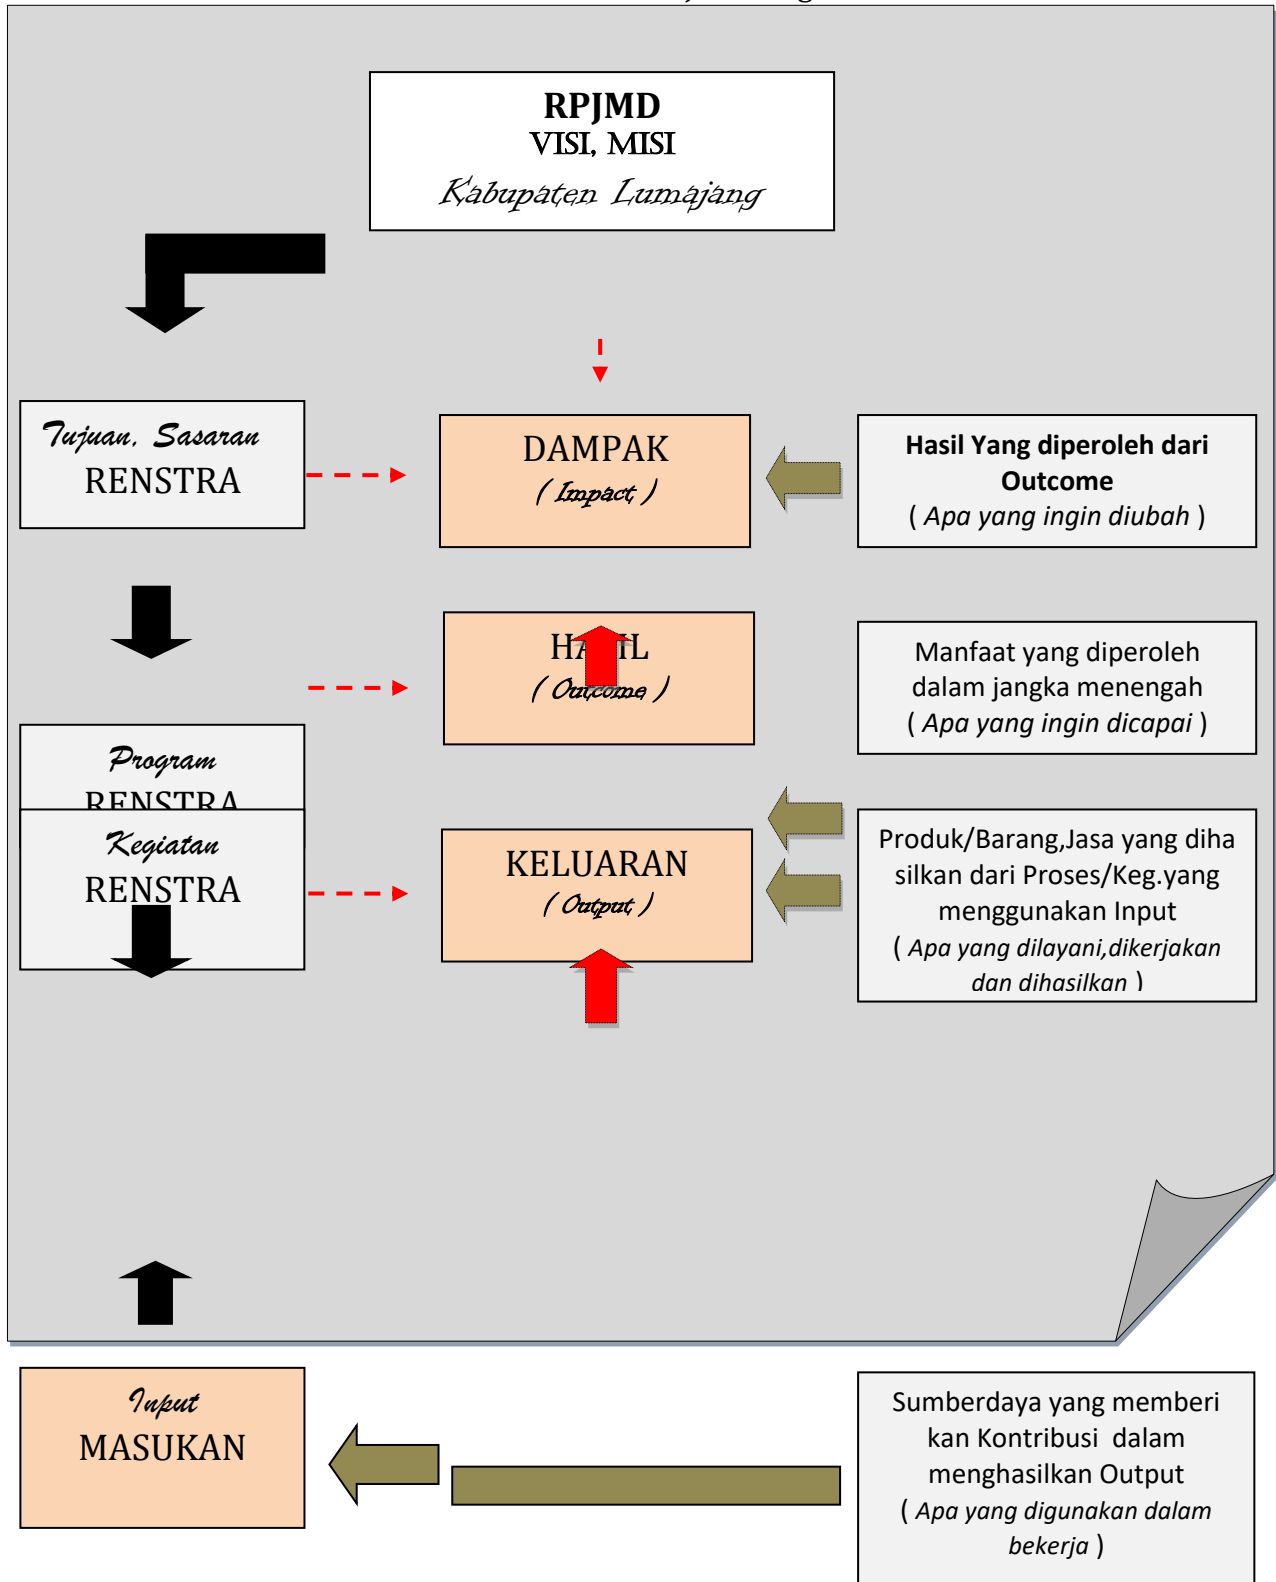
RPJMD
VISI, MISI
Kabupaten Lumajang

Tujuan, Sasaran
RENSTRA

DAMPAK
( Impact )

Hasil Yang diperoleh dari Outcome
( Apa yang ingin diubah )

HA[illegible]IL
( Outcome )

Manfaat yang diperoleh dalam jangka menengah
( Apa yang ingin dicapai )

Program
RENSTRA

Kegiatan
RENSTRA

KELUARAN
( Output )

Produk/Barang,Jasa yang dihasilkan dari Proses/Keg.yang menggunakan Input
( Apa yang dilayani,dikerjakan dan dihasilkan )

Input
MASUKAN

Sumberdaya yang memberikan Kontribusi dalam menghasilkan Output
( Apa yang digunakan dalam bekerja )